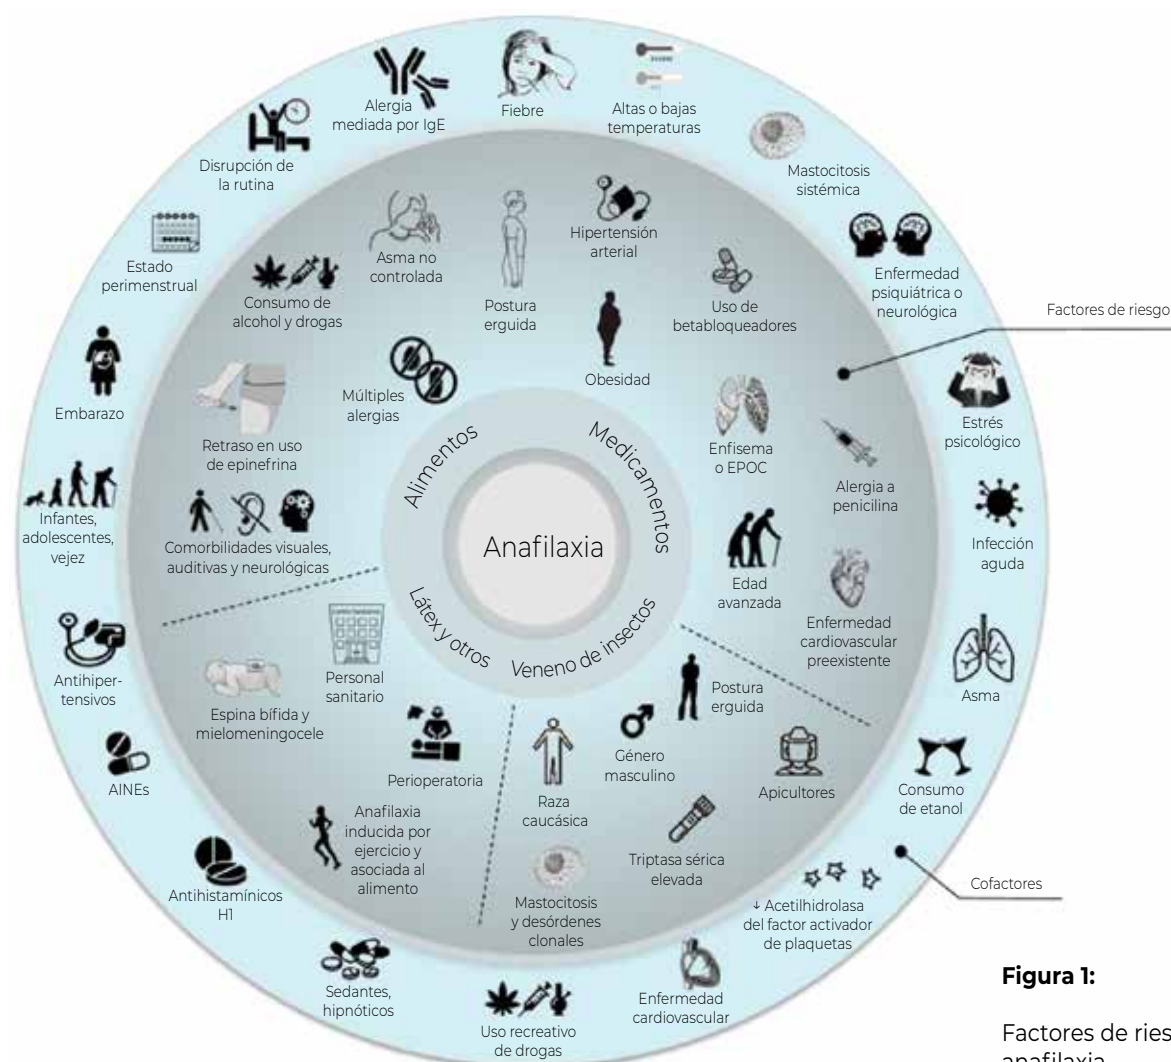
Alergia mediada por IgE

Fiebre

Altas o bajas temperaturas

Mastocitosis sistémica

Disrupción de la rutina

Estado perimenstrual

Enfermedad psiquiátrica o neurológica

Factores de riesgo

Asma no controlada

Hipertensión arterial

Consumo de alcohol y drogas

Postura erguida

Uso de betabloqueadores

Obesidad

Múltiples alergias

Embarazo

Estrés psicológico

Retraso en uso de epinefrina

Enfisema o EPOC

Alergia a penicilina

Alimentos

Medicamentos

Infantes, adolescentes, vejez

Comorbilidades visuales, auditivas y neurológicas

Anafilaxia

Infección aguda

Edad avanzada

Látex y otros

Veneno de insectos

Enfermedad cardiovascular preexistente

Antihipertensivos

Personal sanitario

Espina bífida y mielomeningocele

Postura erguida

Asma

Género masculino

Apicultores

AINEs

Perioperatoria

Raza caucásica

Consumo de etanol

Anafilaxia inducida por ejercicio y asociada al alimento

Triptasa sérica elevada

Cofactores

Antihistamínicos H1

Mastocitosis y desórdenes clonales

↓ Acetilhidrolasa del factor activador de plaquetas

Sedantes, hipnóticos

Uso recreativo de drogas

Enfermedad cardiovascular

Figura 1:

Factores de ries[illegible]
anafilaxia